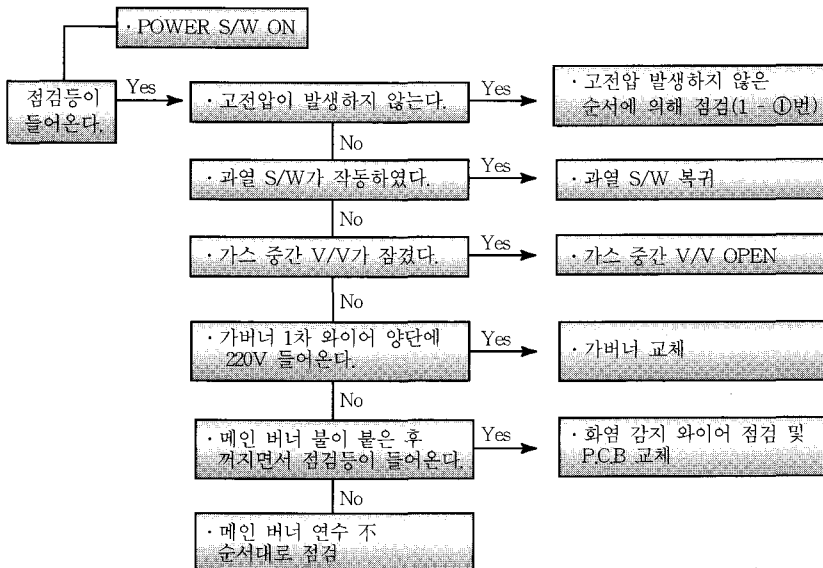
· POWER S/W ON

점검등이 들어온다.

Yes

· 고전압이 발생하지 않는다.

Yes

· 고전압 발생하지 않은 순서에 의해 점검(1 - ①번)

No

· 과열 S/W가 작동하였다.

Yes

· 과열 S/W 복귀

No

· 가스 중간 V/V가 잠겼다.

Yes

· 가스 중간 V/V OPEN

No

· 가버너 1차 와이어 양단에 220V 들어온다.

Yes

· 가버너 교체

No

· 메인 버너 불이 붙은 후 꺼지면서 점검등이 들어온다.

Yes

· 화염 감지 와이어 점검 및 P.C.B 교체

No

· 메인 버너 연수 不 순서대로 점검